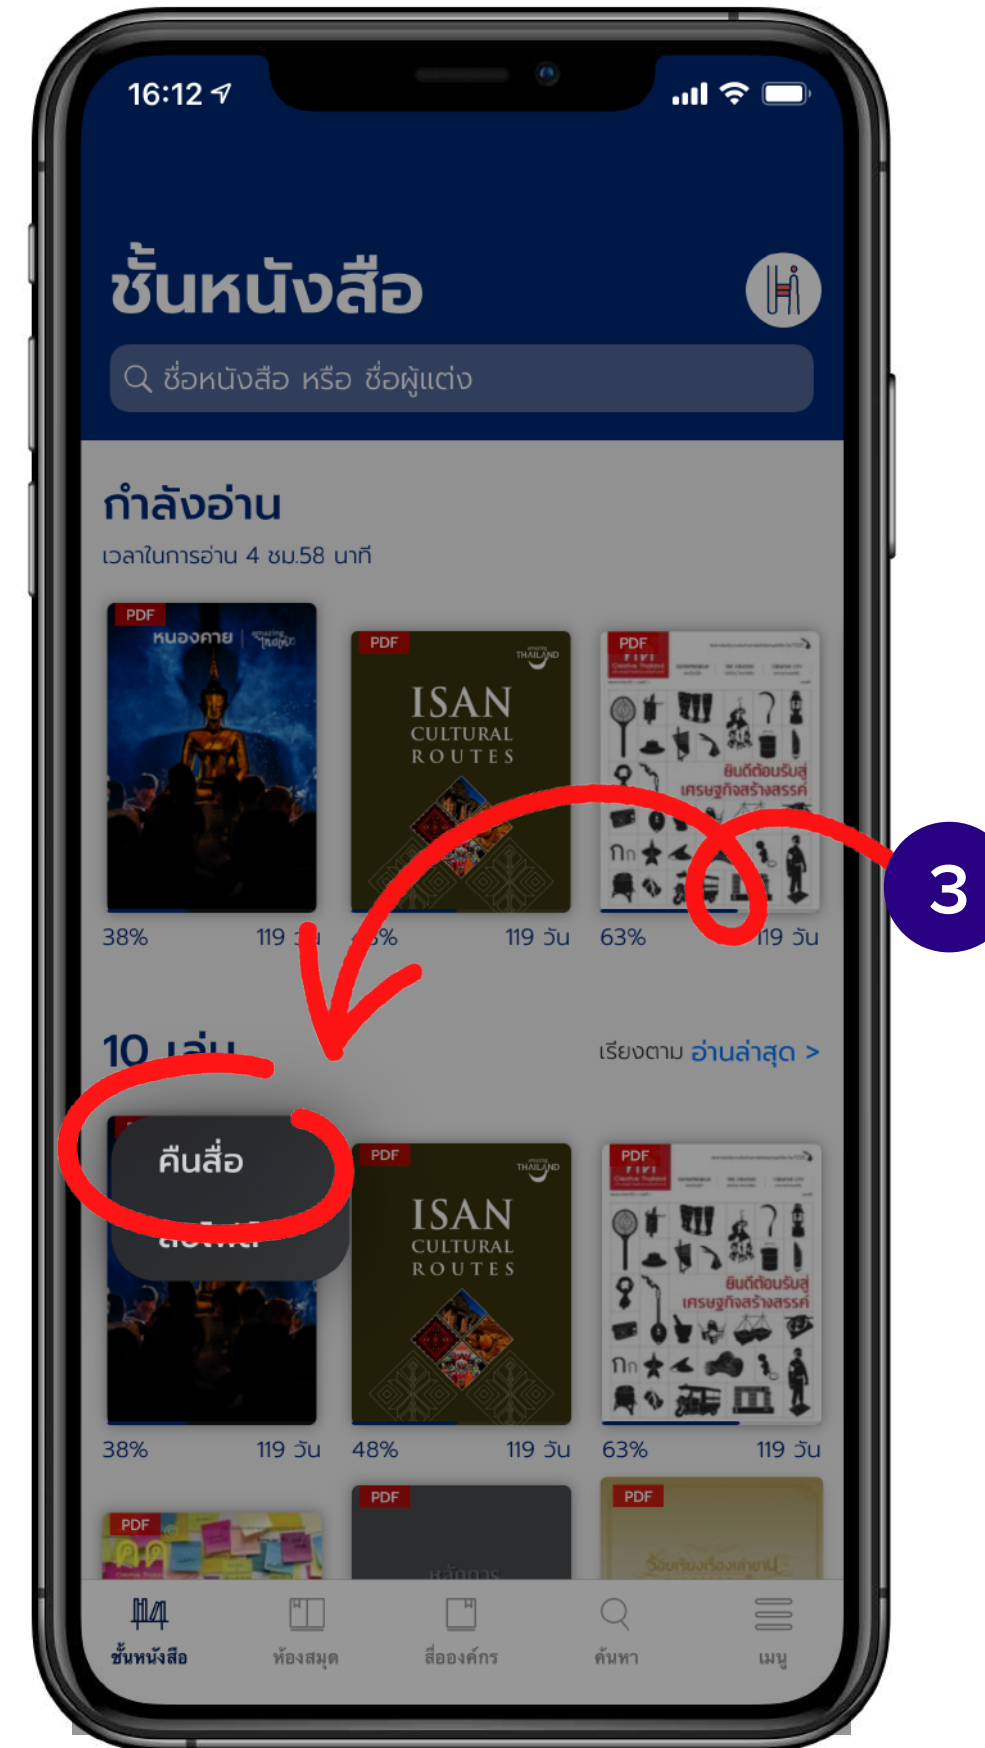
16:12

ชั้นหนังสือ

ชื่อหนังสือ หรือ ชื่อผู้แต่ง

กำลังอ่าน
เวลาในการอ่าน 4 ชม.58 นาที

PDF
หนองคาย

PDF
ISAN CULTURAL ROUTES

PDF
ยินดีต้อนรับสู่เศรษฐกิจสร้างสรรค์

38% 119 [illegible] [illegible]% 119 วัน 63% 119 วัน

3

10 เล่ม

เรียงตาม อ่านล่าสุด >

คืนสื่อ
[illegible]

PDF
ISAN CULTURAL ROUTES

PDF
ยินดีต้อนรับสู่เศรษฐกิจสร้างสรรค์

38% 119 วัน 48% 119 วัน 63% 119 วัน

PDF
PDF
PDF

ชั้นหนังสือ ห้องสมุด สื่อองค์กร ค้นหา เมนู